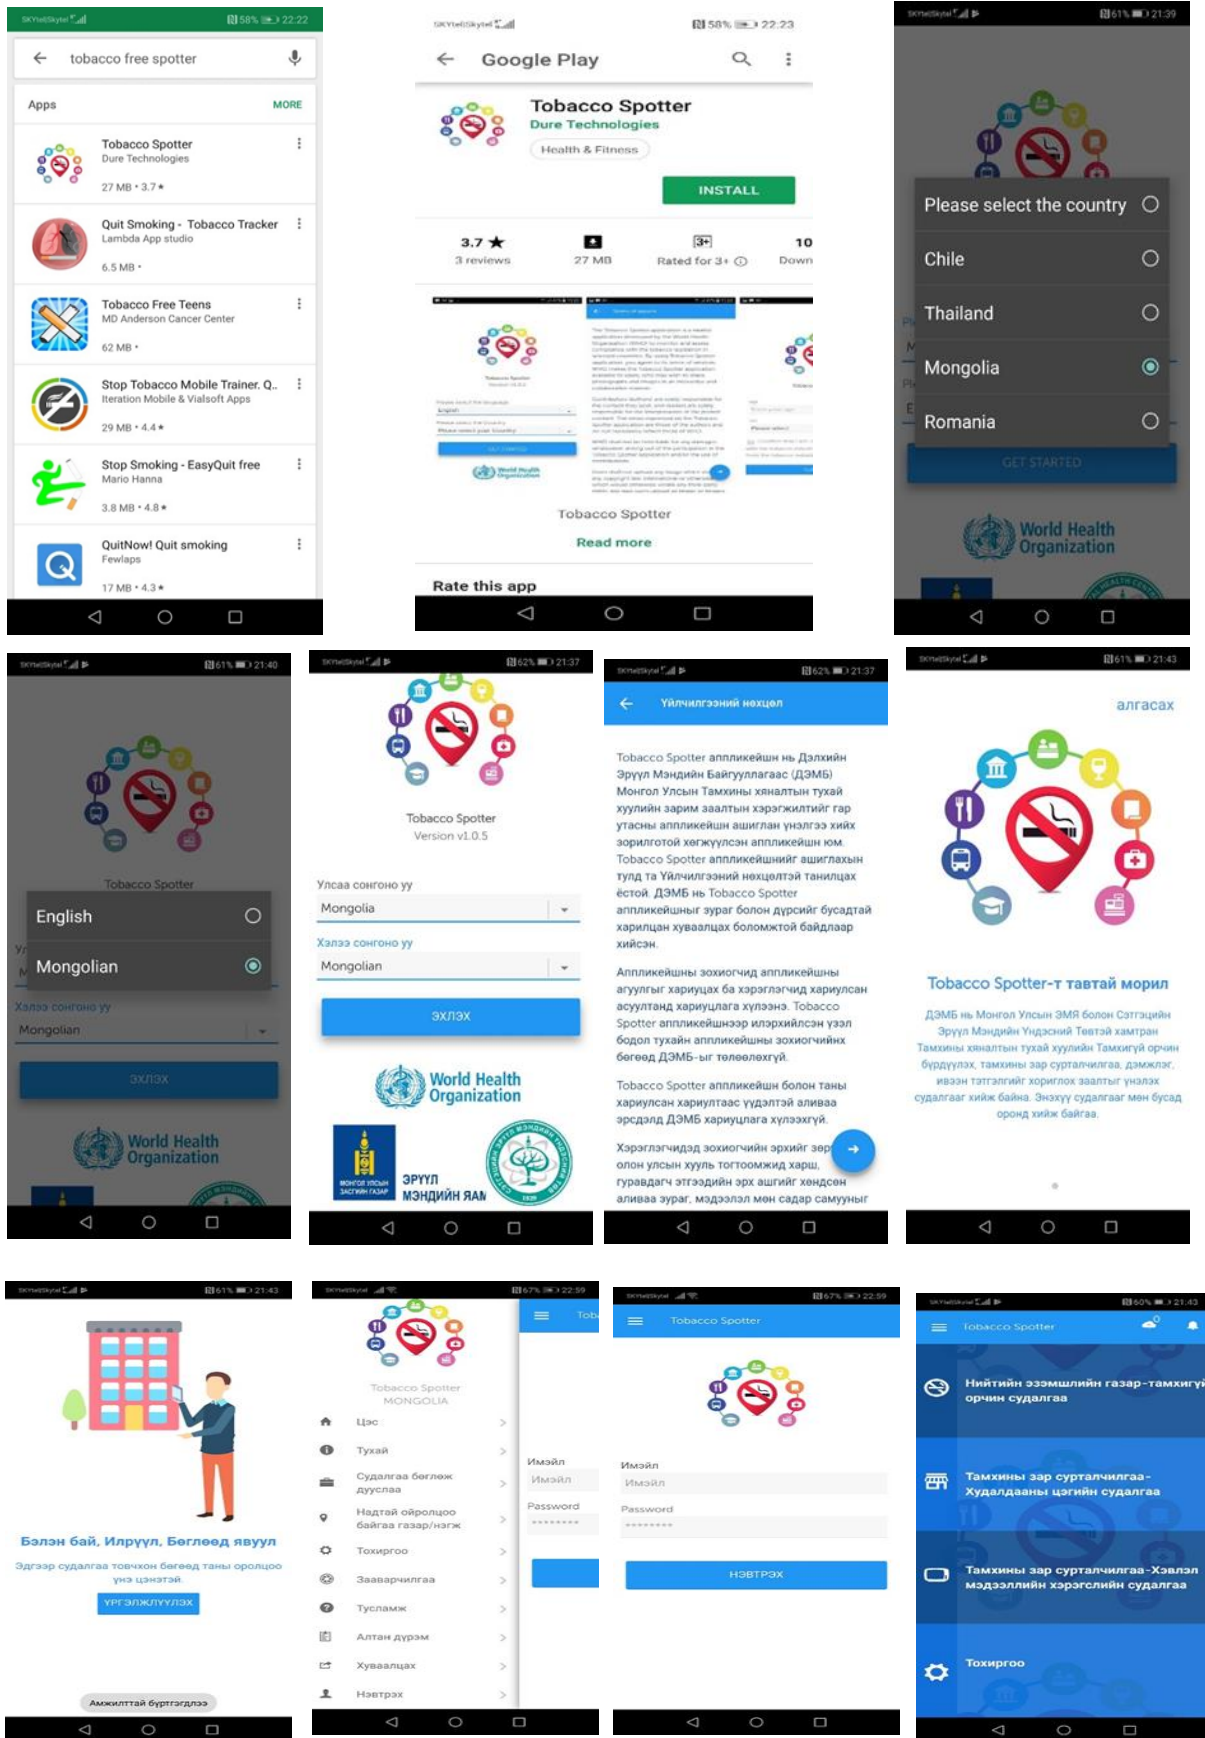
SKYtel|Skytel 58% 22:22

tobacco free spotter

Apps MORE

Tobacco Spotter
Dure Technologies
27 MB • 3.7★

Quit Smoking - Tobacco Tracker
Lambda App studio
6.5 MB •

Tobacco Free Teens
MD Anderson Cancer Center
62 MB •

Stop Tobacco Mobile Trainer. Q..
Iteration Mobile & Vialsoft Apps
29 MB • 4.4★

Stop Smoking - EasyQuit free
Mario Hanna
3.8 MB • 4.8★

QuitNow! Quit smoking
Fewlaps
17 MB • 4.3★

SKYtel|Skytel 58% 22:23

Google Play

Tobacco Spotter
Dure Technologies
Health & Fitness

INSTALL

3.7★ 3 reviews
27 MB
3+ Rated for 3+
10 Down

Tobacco Spotter
Read more

Rate this app

SKYtel|Skytel 61% 21:39

Please select the country
Chile
Thailand
Mongolia
Romania

GET STARTED

World Health Organization

SKYtel|Skytel 61% 21:40

Tobacco Spotter

English
Mongolian

Хэлээ сонгоно уу
Mongolian
ЭХЛЭХ

World Health Organization

SKYtel|Skytel 62% 21:37

Tobacco Spotter
Version v1.0.5

Улсаа сонгоно уу
Mongolia
Хэлээ сонгоно уу
Mongolian
ЭХЛЭХ

World Health Organization

МОНГОЛ УЛСЫН ЗАСГИЙН ГАЗАР
ЭРҮҮЛ МЭНДИЙН ЯАМ

SKYtel|Skytel 62% 21:37

Үйлчилгээний нөхцөл

Tobacco Spotter аппликейшн нь Дэлхийн Эрүүл Мэндийн Байгууллагаас (ДЭМБ) Монгол Улсын Тамхины хяналтын тухай хуулийн зарим заалтын хэрэгжилтийг гар утасны аппликейшн ашиглан үнэлгээ хийх зорилготой хөгжүүлсэн аппликейшн юм. Tobacco Spotter аппликейшнийг ашиглахын тулд та Үйлчилгээний нөхцөлтэй танилцах ёстой. ДЭМБ нь Tobacco Spotter аппликейшныг зураг болон дүрсийг бусадтай харилцан хуваалцах боломжтой байдлаар хийсэн.

Аппликейшны зохиогчид аппликейшны агуулгыг хариуцах ба хэрэглэгчид хариулсан асуултанд хариуцлага хүлээнэ. Tobacco Spotter аппликейшнээр илэрхийлсэн үзэл бодол тухайн аппликейшны зохиогчийнх бөгөөд ДЭМБ-ыг төлөөлөхгүй.

Tobacco Spotter аппликейшн болон таны хариулсан хариултаас үүдэлтэй аливаа эрсдэлд ДЭМБ хариуцлага хүлээхгүй.

Хэрэглэгчидэд зохиогчийн эрхийг зөр олон улсын хууль тогтоомжид харш, гуравдагч этгээдийн эрх ашгийг хөндсөн аливаа зураг, мэдээлэл мөн садар самууныг

SKYtel|Skytel 61% 21:43

алгасах

Tobacco Spotter-т тавтай морил

ДЭМБ нь Монгол Улсын ЭМЯ болон Сэтгэцийн Эрүүл Мэндийн Үндэсний Төвтэй хамтран Тамхины хяналтын тухай хуулийн Тамхигүй орчин бүрдүүлэх, тамхины зар сурталчилгаа, дэмжлэг, ивээн тэтгэлгийг хориглох заалтыг үнэлэх судалгааг хийж байна. Энэхүү судалгаа мөн бусад оронд хийж байгаа.

SKYtel|Skytel 61% 21:43

Бэлэн бай, Илрүүл, Бөглөөд явуул

Эдгээр судалгаа товчхон бөгөөд таны оролцоо үнэ цэнэтэй.

ҮРГЭЛЖЛҮҮЛЭХ

Амжилттай бүртгэгдлээ

SKYtel|Skytel 67% 22:59

Tobacco Spotter
MONGOLIA

Цэс
Тухай
Судалгаа бөглөөж дуусгаа
Нэдтэй ойролцоо байгаа газар/нэгж
Тохиргоо
Зааварчилгаа
Тусламж
Алтан дүрэм
Хуваалцах
Нэвтрэх

Tob
Имэйл
Имэйл
Password

SKYtel|Skytel 67% 22:59

Tobacco Spotter

Имэйл
Имэйл
Password
НЭВТРЭХ

SKYtel|Skytel 60% 21:43

Tobacco Spotter

Нийтийн эзэмшлийн газар-тамхигүй орчин судалгаа

Тамхины зар сурталчилгаа-Худалдааны цэгийн судалгаа

Тамхины зар сурталчилгаа-Хэвлэл мэдээллийн хэрэгслийн судалгаа

Тохиргоо